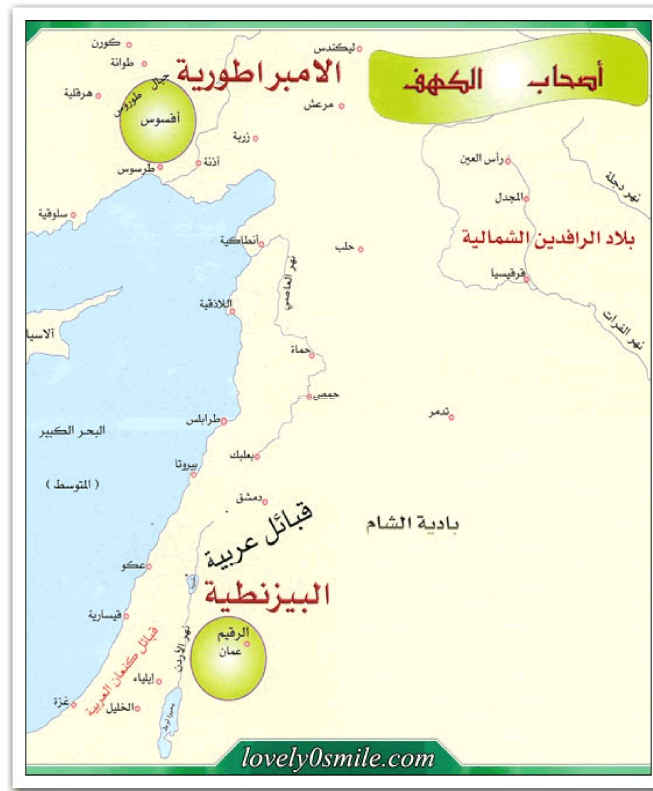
أصحاب الكهف

الامبراطورية

البيزنطية

كورن
طوانة
هرقلية
جبل طوروس
أفسوس
طرسوس
أذنة
زربة
مرعش
لبكندس
سلوقية
أنطاكية
حلب
نهر العاصي
اللاذقية
حماة
حمص
تدمر
رأس العين
المجدل
قرقيسيا
نهر دجلة
نهر الفرات
بلاد الرافدين الشمالية
الاسيا
طرابلس
بعلبك
بيروتا
البحر الكبير
( المتوسط )
دمشق
قبائل عربية
بادية الشام
عكو
قيسارية
قبائل كنعان العربية
نهر الأردن
الرقيم
عمان
ايلياء
غزة
الخليل
بحيرة لوط

lovely0smile.com